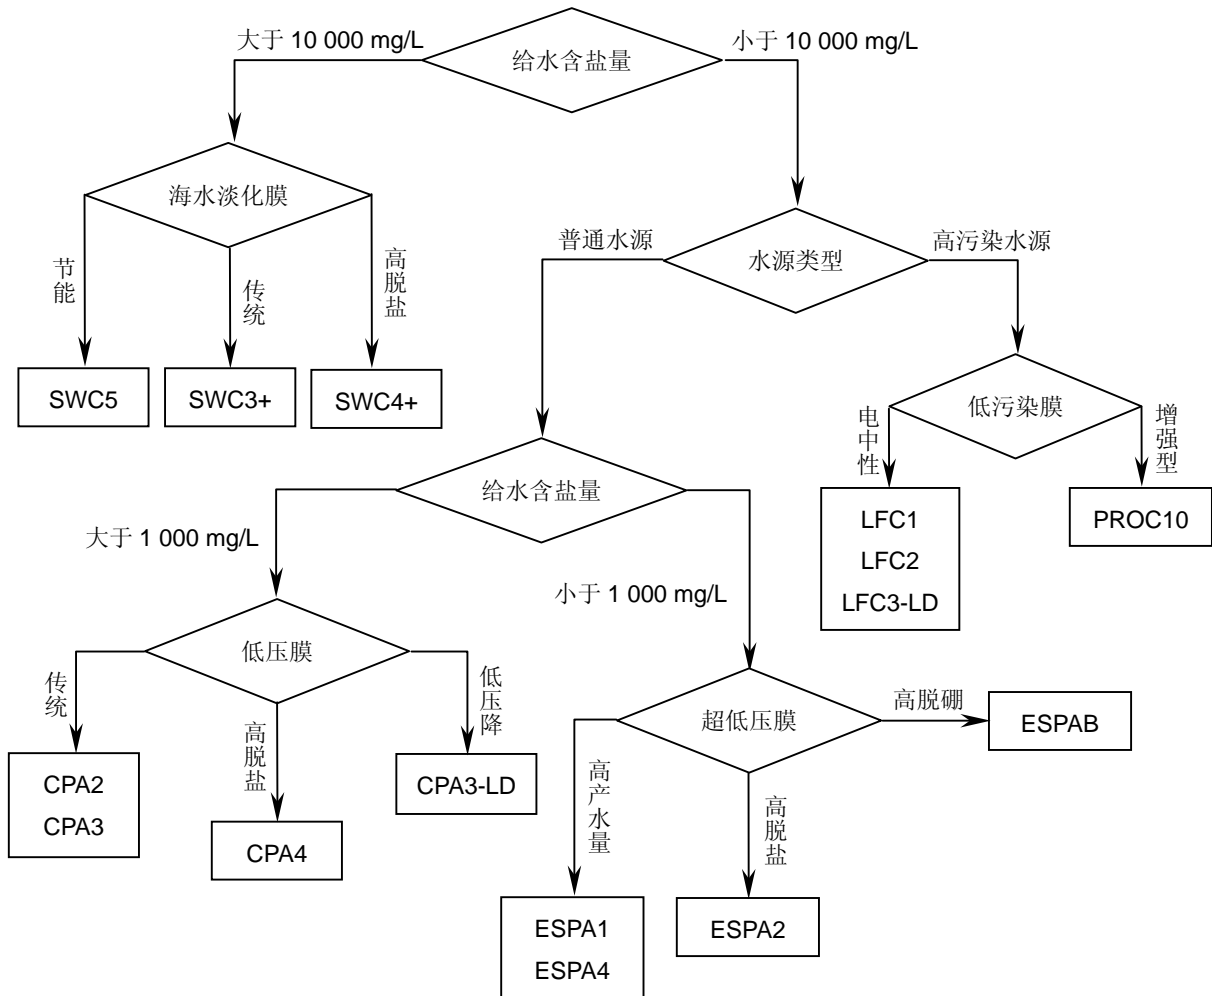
给水含盐量

大于 10 000 mg/L

小于 10 000 mg/L

海水淡化膜

节能

传统

高脱盐

SWC5

SWC3+

SWC4+

水源类型

普通水源

高污染水源

低污染膜

电中性

增强型

LFC1
LFC2
LFC3-LD

PROC10

给水含盐量

大于 1 000 mg/L

小于 1 000 mg/L

低压膜

传统

高脱盐

低压降

CPA2
CPA3

CPA4

CPA3-LD

超低压膜

高脱硼

ESPAB

高产水量

高脱盐

ESPA1
ESPA4

ESPA2